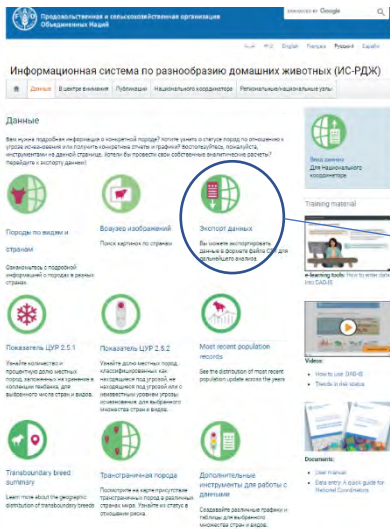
Продовольственная и сельскохозяйственная организация Объединенных Наций

ENHANCED BY Google

عربي 中文 English Français Русский Español

Информационная система по разнообразию домашних животных (ИС-РДЖ)

Данные | В центре внимания | Публикации | Национальные координаторы | Региональные/национальные узлы

Данные

Вам нужна подробная информация о конкретной породе? Хотите узнать о статусе пород по отношению к угрозе исчезновения или получить конкретные отчеты и графики? Воспользуйтесь, пожалуйста, инструментами на данной странице. Хотели бы провести собственные аналитические расчеты? Перейдите к экспорту данных!

Ввод данных
Для национального координатора

Породы по видам и странам
Ознакомьтесь с подробной информацией о породах в разных странах.

Браузер изображений
Поиск картинок по странам

Экспорт данных
Вы можете экспортировать данные в формате файла CSV для дальнейшего анализа.

Training material

e-learning tools: How to enter data into DAD-IS

Показатель ЦУР 2.5.1
Узнайте количество и процентную долю местных пород, заложенных на хранение в коллекции генбанка, для выбранного числа стран и видов.

Показатель ЦУР 2.5.2
Узнайте долю местных пород, классифицированных как находящиеся под угрозой, не находящиеся под угрозой или с неизвестным уровнем угрозы исчезновения для выбранного множества стран и видов.

Most recent population records
See the distribution of most recent population update across the years

Videos:
• How to use DAD-IS
• Trends in risk status

Transboundary breed summary
Learn more about the geographic distribution of transboundary breeds

Трансграничная порода
Посмотрите на карте присутствие трансграничных пород в различных странах мира. Узнайте их статус в отношении риска.

Дополнительные инструменты для работы с данными
Создавайте различные графики и таблицы для выбранного множества стран и видов.

Documents:
• User manual
• Data entry: A quick guide for National Coordinators